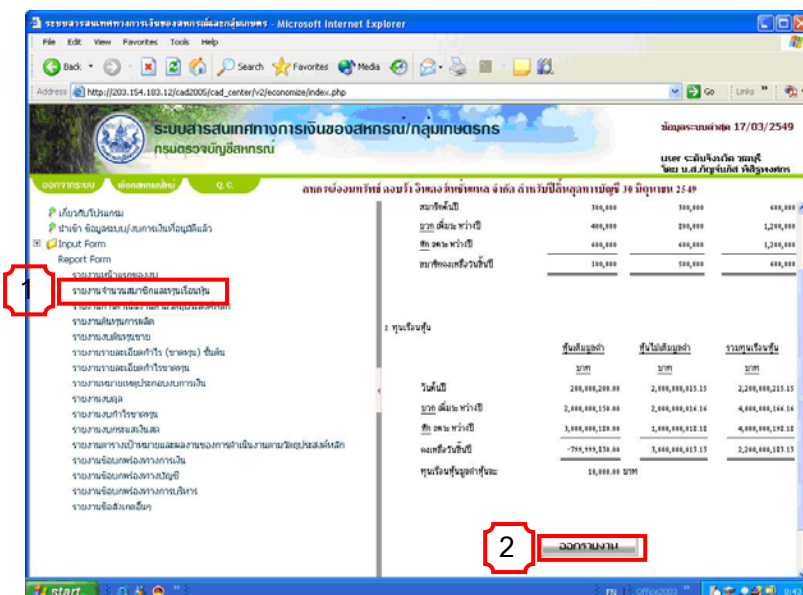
ระบบสารสนเทศทางการเงินของสหกรณ์และกลุ่มเกษตร - Microsoft Internet Explorer

File Edit View Favorites Tools Help

Back Search Favorites Media

Address http://203.154.183.12/cad2005/cad_center/v2/economize/index.php Go Links

ระบบสารสนเทศทางการเงินของสหกรณ์/กลุ่มเกษตรกร
กรมตรวจบัญชีสหกรณ์

ข้อมูลระบบล่าสุด 17/03/2549

user ระดับจังหวัด วรญชรี
โดย น.ส.ภัฎจันทิส ทิพิรุพงศกร

ออกจากระบบ ต้องการสหกรณ์ Q.C.

สหกรณ์ออมทรัพย์ ครูปท. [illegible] จำกัด สำหรับปีสิ้นสุดทางบัญชี 30 มิถุนายน 2549

เกี่ยวกับโปรแกรม
นำเข้า ข้อมูลงบ/งบการเงินที่อนุมัติแล้ว
Input Form
Report Form
รายงานหน้ารายของงบ
รายงานจำนวนสมาชิกและทุนเรือนหุ้น
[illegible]
รายงานต้นทุนการผลิต
รายงานงบต้นทุนขาย
รายงานรายละเอียดกำไร (ขาดทุน) ขั้นต้น
รายงานรายละเอียดกำไรขาดทุน
รายงานหมายเหตุประกอบงบการเงิน
รายงานงบดุล
รายงานงบกำไรขาดทุน
รายงานงบกระแสเงินสด
รายงานการเปรียบเทียบผลของการดำเนินงานตามวัตถุประสงค์หลัก
รายงานข้อบกพร่องทางการเงิน
รายงานข้อบกพร่องทางบัญชี
รายงานข้อบกพร่องทางการบริหาร
รายงานข้อสังเกตอื่นๆ

1

| สมาชิกต้นปี | 300,000 | 300,000 | 600,000 |
|---|---|---|---|
| บวก เพิ่มระหว่างปี | 400,000 | 800,000 | 1,200,000 |
| หัก ลดระหว่างปี | 600,000 | 600,000 | 1,200,000 |
| สมาชิกคงเหลือวันสิ้นปี | 100,000 | 500,000 | 600,000 |

2. ทุนเรือนหุ้น

| | หุ้นเต็มมูลค่า | หุ้นไม่เต็มมูลค่า | รวมทุนเรือนหุ้น |
|---|---|---|---|
| | บาท | บาท | บาท |
| วันต้นปี | 200,000,200.00 | 2,000,000,015.15 | 2,200,000,215.15 |
| บวก เพิ่มระหว่างปี | 2,000,000,150.00 | 2,000,000,016.16 | 4,000,000,166.16 |
| หัก ลดระหว่างปี | 3,000,000,180.00 | 1,000,000,018.18 | 4,000,000,198.18 |
| คงเหลือวันสิ้นปี | -799,999,830.00 | 3,000,000,013.13 | 2,200,000,183.13 |

ทุนเรือนหุ้นมูลค่าหุ้นละ 10,000.00 บาท

2

ออกรายงาน

start EN Office2003 8:47